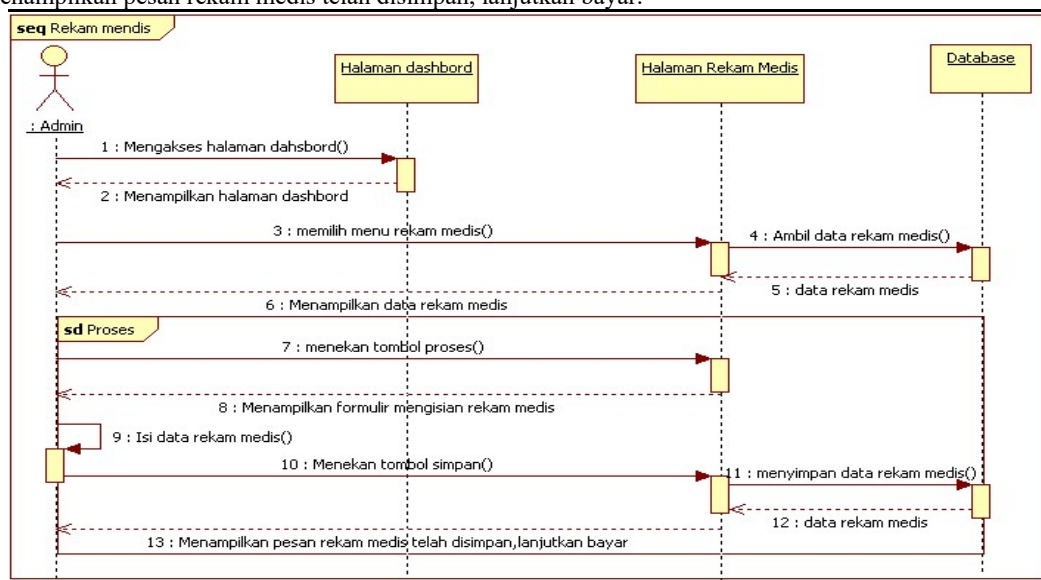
enampilkan pesan rekam medis telah disimpan, lanjutkan bayar.

seq Rekam mendis

: Admin

Halaman dashbord

Halaman Rekam Medis

Database

1 : Mengakses halaman dahsbord()

2 : Menampilkan halaman dashbord

3 : memilih menu rekam medis()

4 : Ambil data rekam medis()

5 : data rekam medis

6 : Menampilkan data rekam medis

sd Proses

7 : menekan tombol proses()

8 : Menampilkan formulir mengisian rekam medis

9 : Isi data rekam medis()

10 : Menekan tombol simpan()

11 : menyimpan data rekam medis()

12 : data rekam medis

13 : Menampilkan pesan rekam medis telah disimpan,lanjutkan bayar